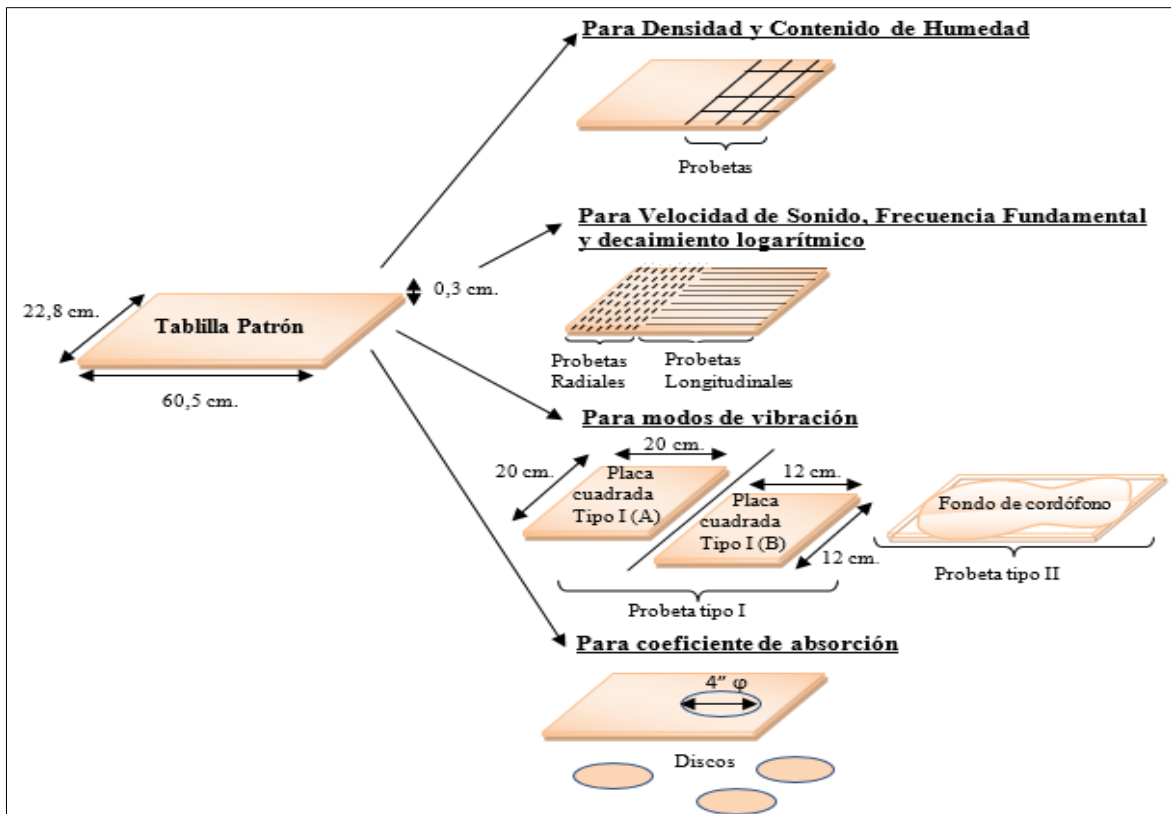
Tablilla Patrón

22,8 cm.

60,5 cm.

0,3 cm.

Para Densidad y Contenido de Humedad

Probetas

Para Velocidad de Sonido, Frecuencia Fundamental y decaimiento logarítmico

Probetas Radiales

Probetas Longitudinales

Para modos de vibración

20 cm.

20 cm.

Placa cuadrada Tipo I (A)

12 cm.

Placa cuadrada Tipo I (B)

12 cm.

Fondo de cordófono

Probeta tipo II

Probeta tipo I

Para coeficiente de absorción

4" φ

Discos